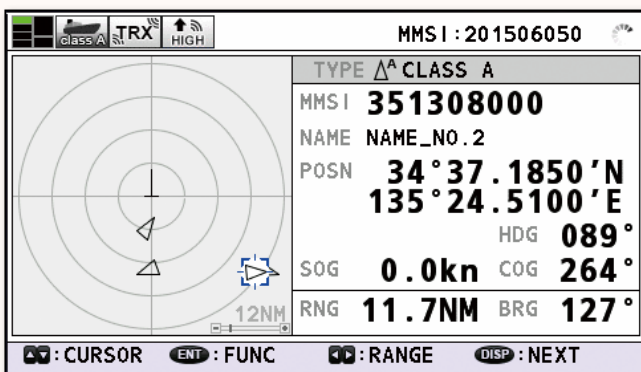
class A TRX HIGH

MMSI:201506050

TYPE $\Delta^A$ CLASS A

MMSI 351308000

NAME NAME_NO.2

POSN 34°37.1850'N
135°24.5100'E

HDG 089°

SOG 0.0kn COG 264°

12NM

RNG 11.7NM BRG 127°

: CURSOR ENT : FUNC : RANGE DISP : NEXT